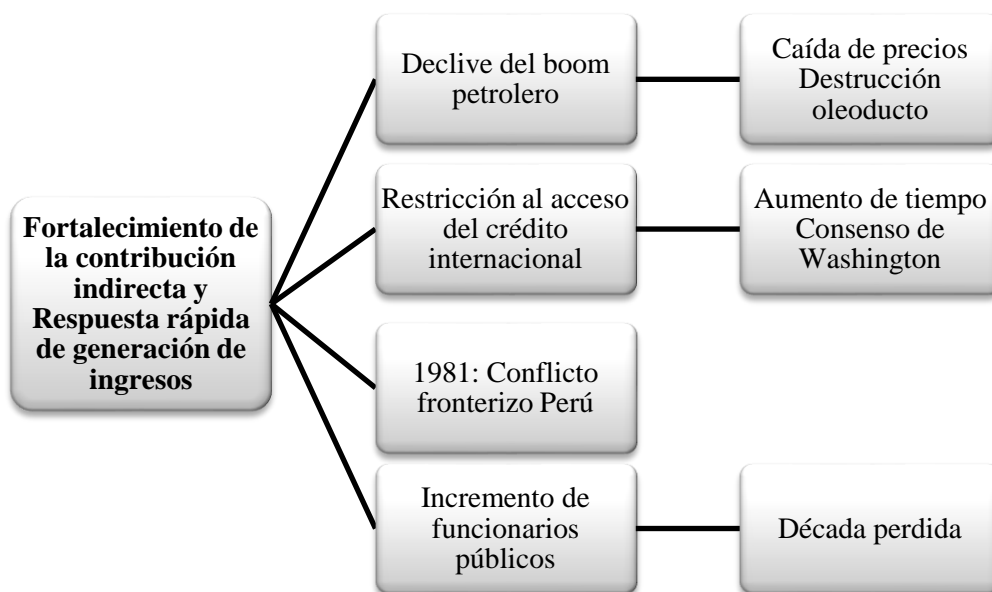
Fortalecimiento de la contribución indirecta y Respuesta rápida de generación de ingresos

Declive del boom petrolero

Caída de precios Destrucción oleoducto

Restricción al acceso del crédito internacional

Aumento de tiempo Consenso de Washington

1981: Conflicto fronterizo Perú

Incremento de funcionarios públicos

Década perdida